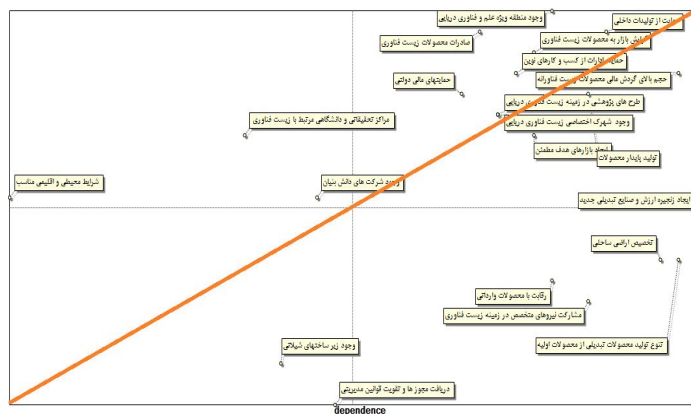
حمایت از تولیدات داخلی
وجود منطقه ویژه علم و فناوری دریایی
گسترش بازار به محصولات زیست فناوری
صادرات محصولات زیست فناوری
حمایت از ایده های کسب و کارهای نوین
حجم بالای گردش مالی محصولات زیست فناورانه
حمایتهای مالی دولتی
طرح های پژوهشی در زمینه زیست فناوری دریایی
مراکز تحقیقاتی و دانشگاهی مرتبط با زیست فناوری
وجود شهرک اختصاصی زیست فناوری دریایی
ایجاد بازارهای هدف مطمئن
تولید پایدار محصولات
شرایط محیطی و اقلیمی مناسب
وجود شرکت های دانش بنیان
ایجاد زنجیره ارزش و صنایع تبدیلی جدید
تخصیص اراضی ساحلی
رقابت با محصولات وارداتی
مشارکت نیروهای متخصص در زمینه زیست فناوری
تنوع تولید محصولات تبدیلی از محصولات اولیه
وجود زیر ساختهای شیلاتی
دریافت مجوزها و تقویت آوائین مدیریتی
dependence